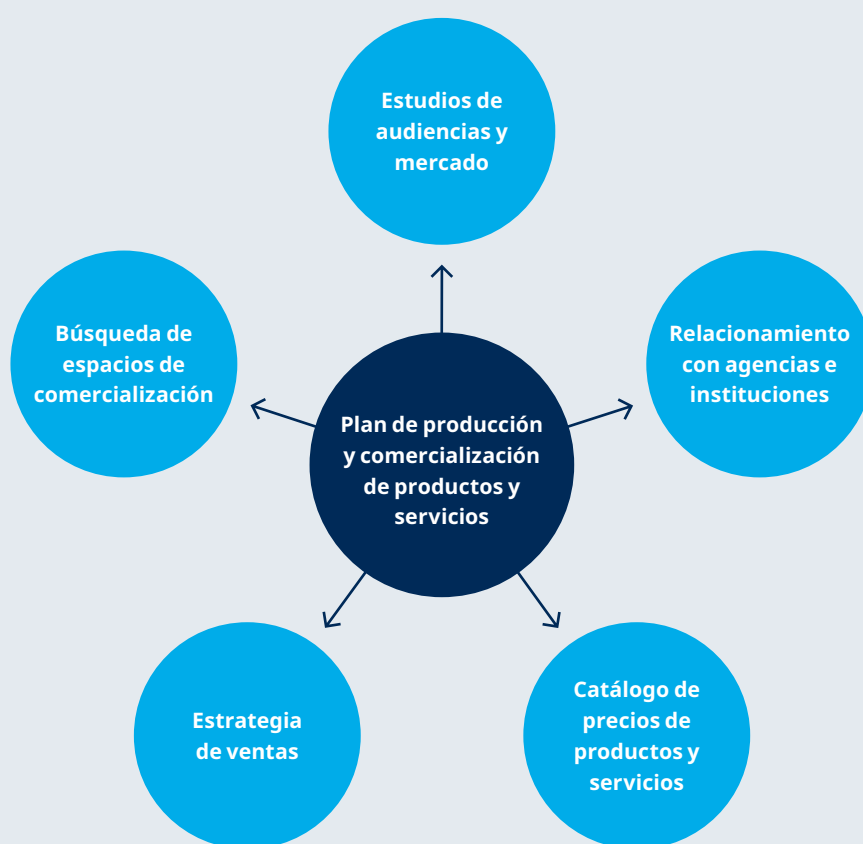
Estudios de audiencias y mercado

Búsqueda de espacios de comercialización

Relacionamiento con agencias e instituciones

Plan de producción y comercialización de productos y servicios

Estrategia de ventas

Catálogo de precios de productos y servicios